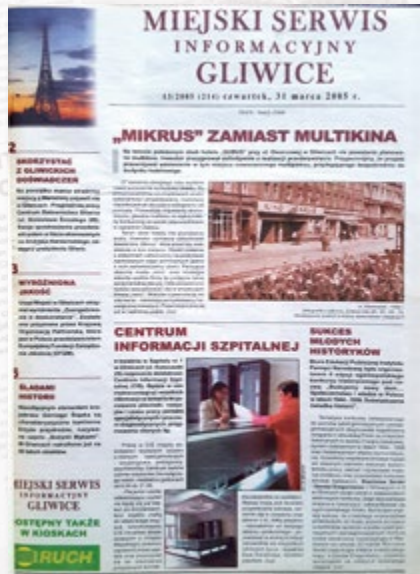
MIEJSKI SERWIS
INFORMACYJNY
GLIWICE

13/2005 (214) czwartek, 31 marca 2005 r.

„MIKRUS" ZAMIAST MULTIKINA

2
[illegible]
Z GLIWICKICH
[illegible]

3
WYRÓŻNIONA
JAKOŚĆ

5
ŚLADAMI
HISTORII

MIEJSKI SERWIS
INFORMACYJNY
GLIWICE
DOSTĘPNY TAKŻE
W KIOSKACH

RUCH

CENTRUM
INFORMACJI SZPITALNEJ

SUKCES
MŁODYCH
HISTORYKÓW

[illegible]